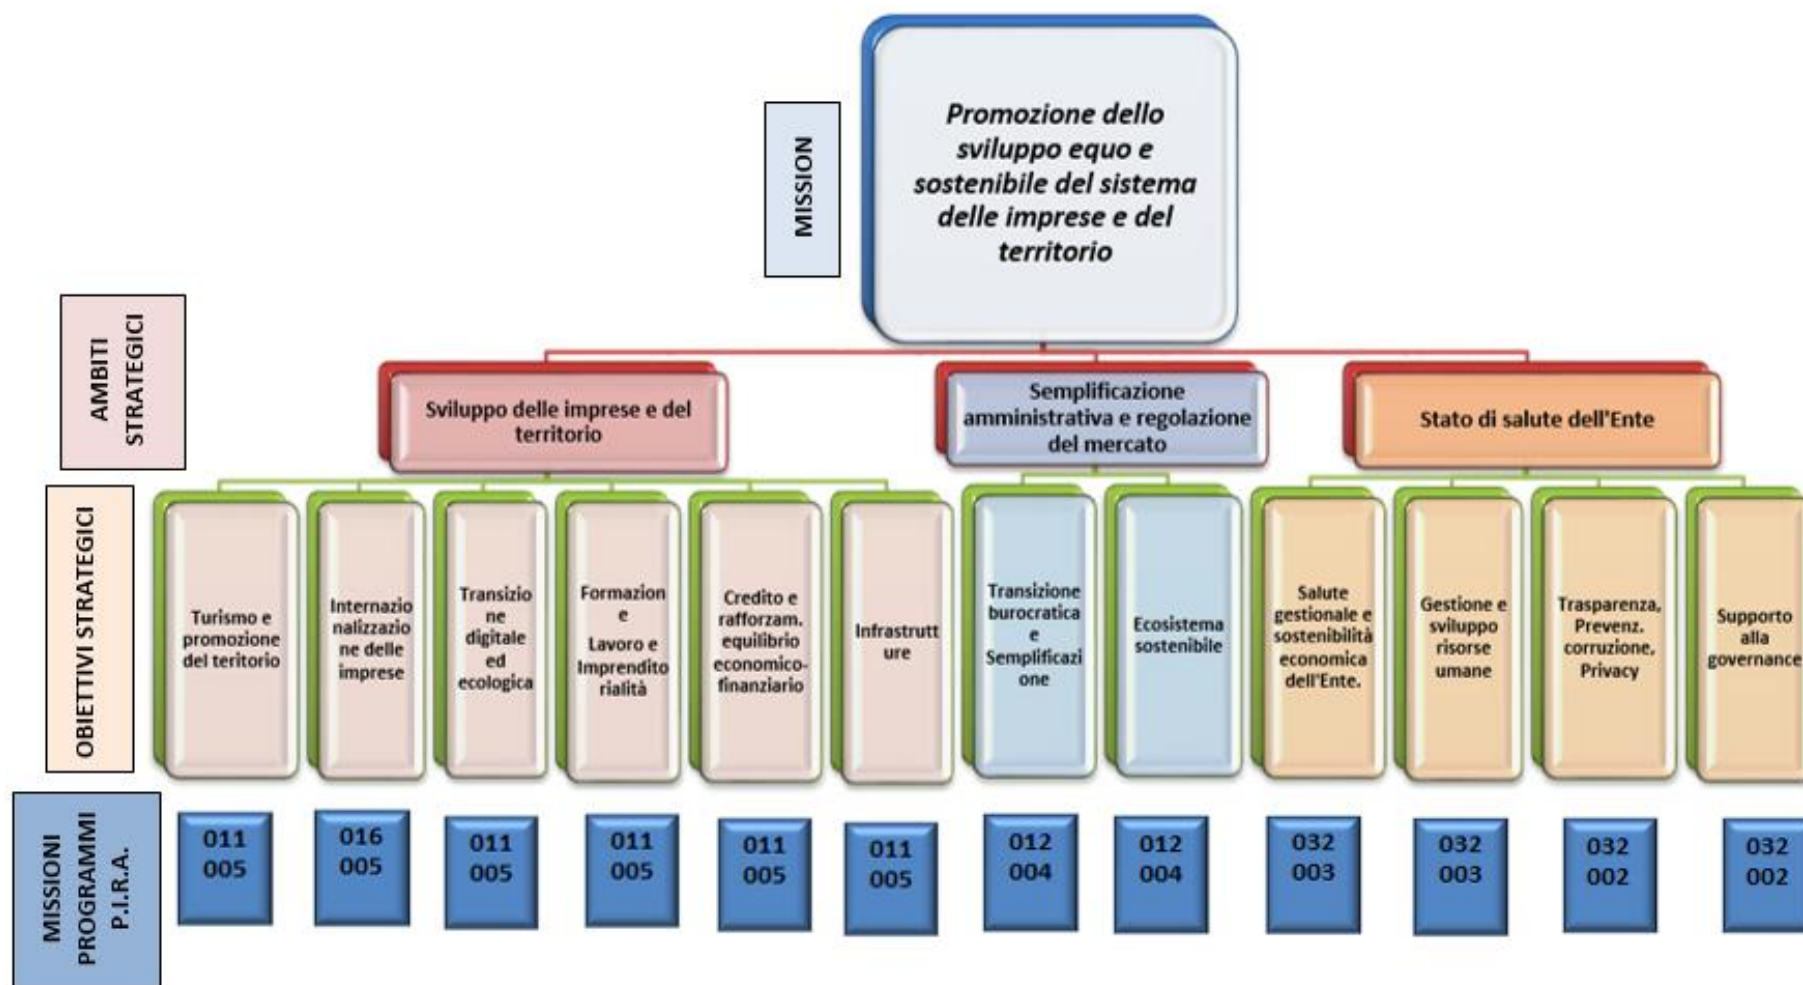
MISSION

Promozione dello sviluppo equo e sostenibile del sistema delle imprese e del territorio

AMBITI STRATEGICI

Sviluppo delle imprese e del territorio

Semplificazione amministrativa e regolazione del mercato

Stato di salute dell'Ente

OBIETTIVI STRATEGICI

Turismo e promozione del teritorio

Internazionalizzazione delle imprese

Transizione digitale ed ecologica

Formazione e Lavoro e Imprenditorialità

Credito e rafforzam. equilibrio economico-finanziario

Infrastrutture

Transizione burocratica e Semplificazione

Ecosistema sostenibile

Salute gestionale e sostenibilità economica dell'Ente.

Gestione e sviluppo risorse umane

Trasparenza, Prevenz. corruzione, Privacy

Supporto alla governance

MISSIONI PROGRAMMI P.I.R.A.

011 005

016 005

011 005

011 005

011 005

011 005

012 004

012 004

032 003

032 003

032 002

032 002